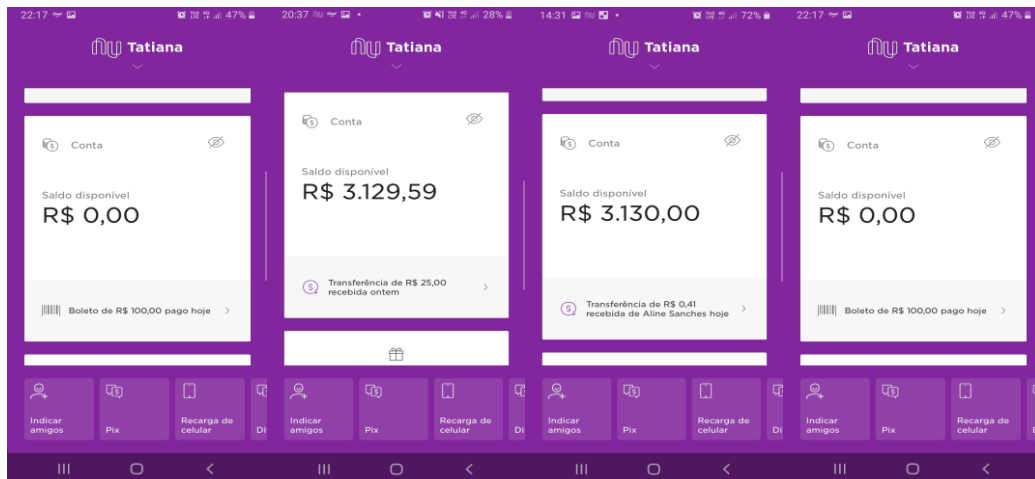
22:17 47%
nu Tatiana
Conta
Saldo disponível
R$ 0,00
Boleto de R$ 100,00 pago hoje >
Indicar amigos
Pix
Recarga de celular
Di

20:37 28%
nu Tatiana
Conta
Saldo disponível
R$ 3.129,59
Transferência de R$ 25,00 recebida ontem >
Indicar amigos
Pix
Recarga de celular
Di

14:31 72%
nu Tatiana
Conta
Saldo disponível
R$ 3.130,00
Transferência de R$ 0,41 recebida de Aline Sanches hoje >
Indicar amigos
Pix
Recarga de celular
Di

22:17 47%
nu Tatiana
Conta
Saldo disponível
R$ 0,00
Boleto de R$ 100,00 pago hoje >
Indicar amigos
Pix
Recarga de celular